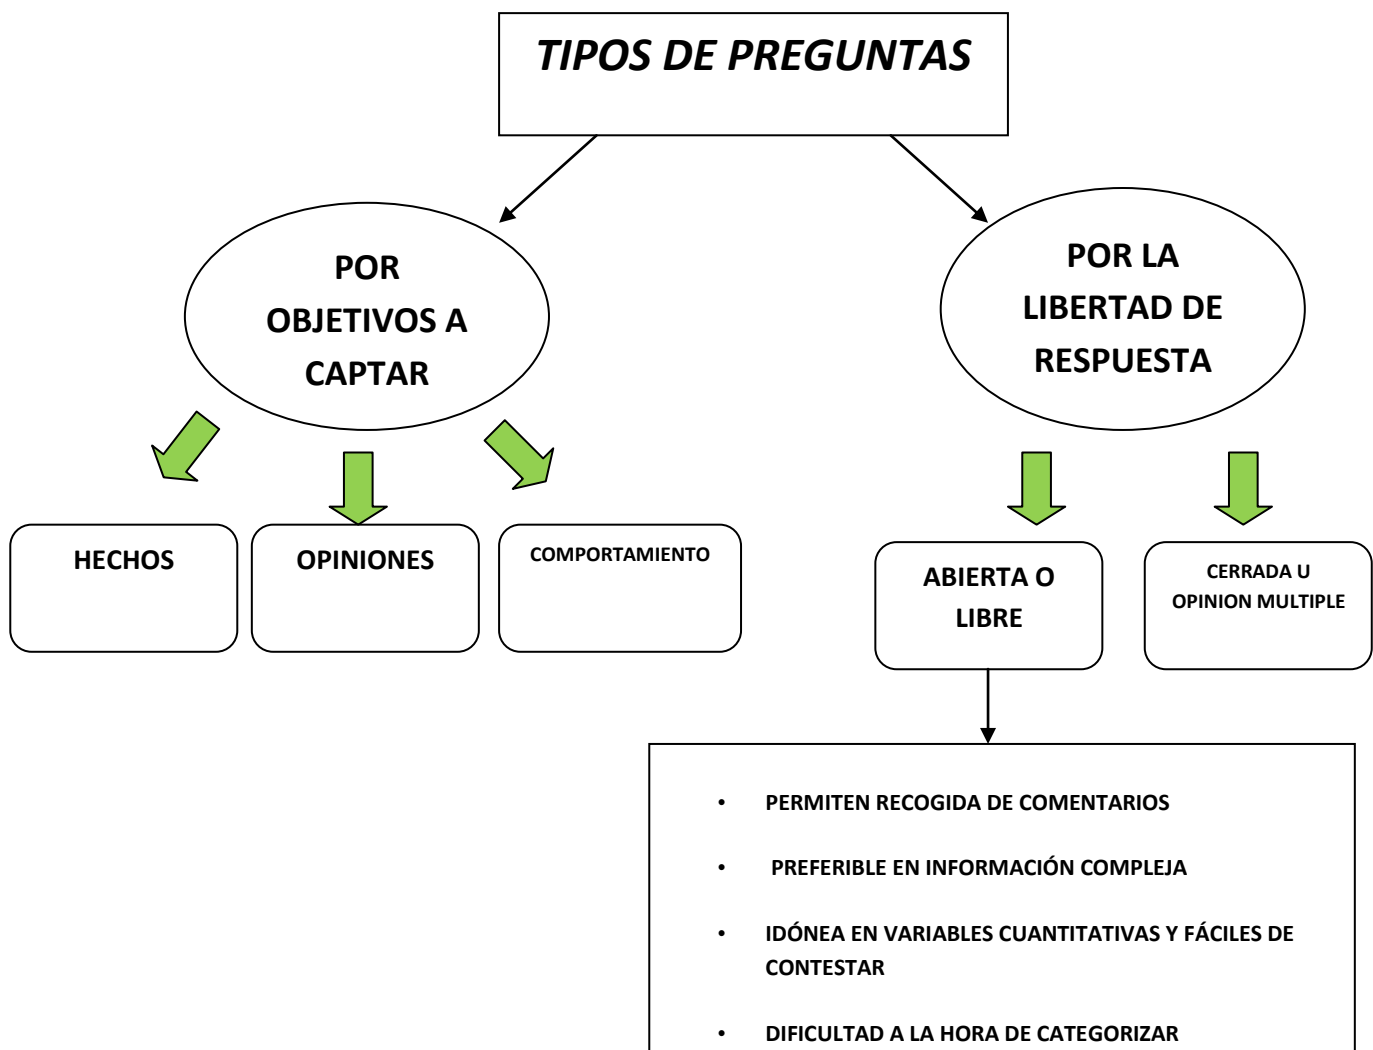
TIPOS DE PREGUNTAS

POR OBJETIVOS A CAPTAR

POR LA LIBERTAD DE RESPUESTA

HECHOS

OPINIONES

COMPORTAMIENTO

ABIERTA O LIBRE

CERRADA U OPINION MULTIPLE

• PERMITEN RECOGIDA DE COMENTARIOS
• PREFERIBLE EN INFORMACIÓN COMPLEJA
• IDÓNEA EN VARIABLES CUANTITATIVAS Y FÁCILES DE CONTESTAR
• DIFICULTAD A LA HORA DE CATEGORIZAR